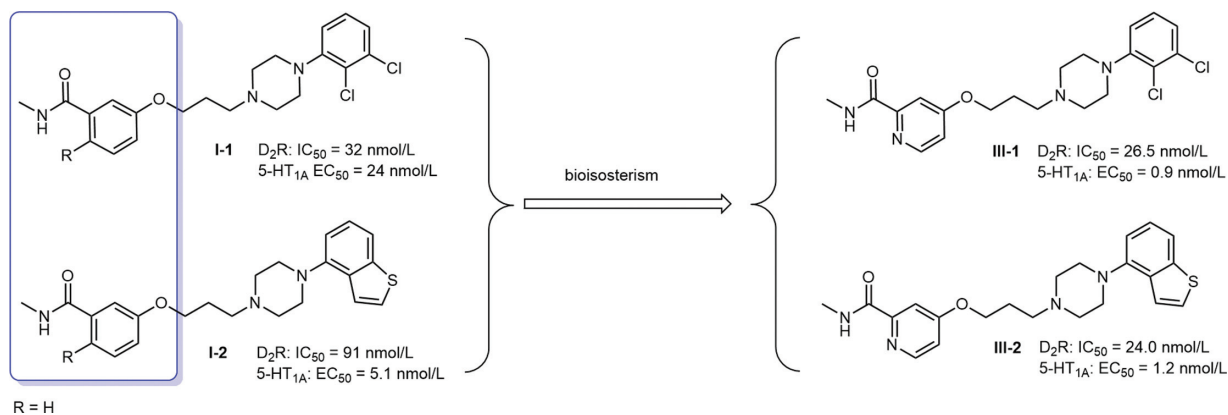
O
N
H
O
N
N
Cl
Cl
R
I-1
$D_2R$: $IC_{50}$ = 32 nmol/L
5-$HT_{1A}$ $EC_{50}$ = 24 nmol/L

O
N
H
O
N
N
S
R
I-2
$D_2R$: $IC_{50}$ = 91 nmol/L
5-$HT_{1A}$: $EC_{50}$ = 5.1 nmol/L

R = H

bioisosterism

O
N
H
N
O
N
N
Cl
Cl
III-1
$D_2R$: $IC_{50}$ = 26.5 nmol/L
5-$HT_{1A}$: $EC_{50}$ = 0.9 nmol/L

O
N
H
N
O
N
N
S
III-2
$D_2R$: $IC_{50}$ = 24.0 nmol/L
5-$HT_{1A}$: $EC_{50}$ = 1.2 nmol/L